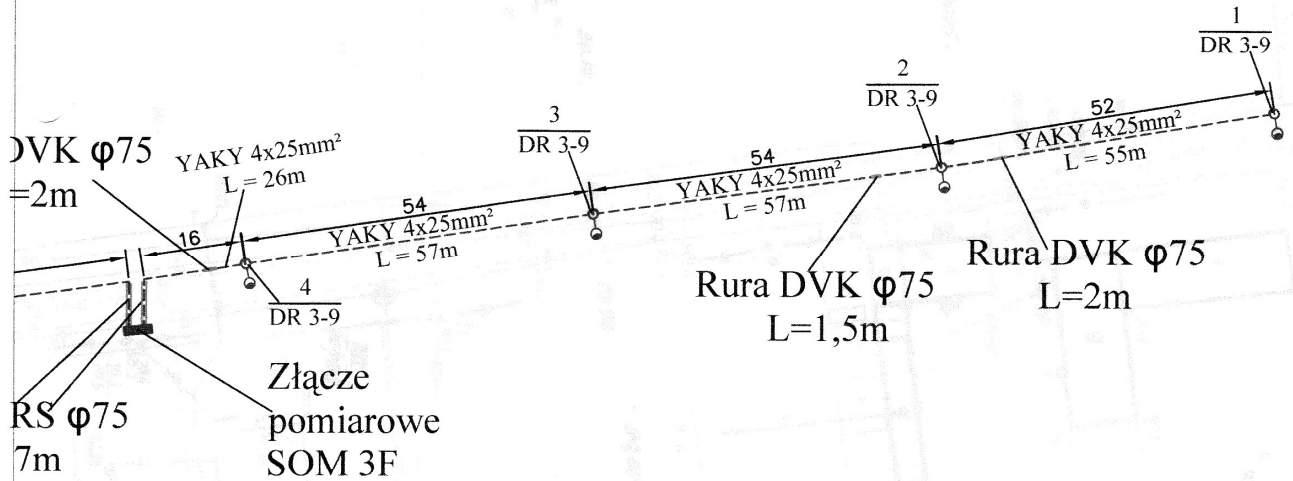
1
DR 3-9

2
DR 3-9

52
YAKY 4x25mm$^2$
L = 55m

3
DR 3-9

54
YAKY 4x25mm$^2$
L = 57m

DVK φ75
=2m

YAKY 4x25mm$^2$
L = 26m

54
YAKY 4x25mm$^2$
L = 57m

16

4
DR 3-9

Rura DVK φ75
L=1,5m

Rura DVK φ75
L=2m

Złącze
pomiarowe
SOM 3F

RS φ75
7m